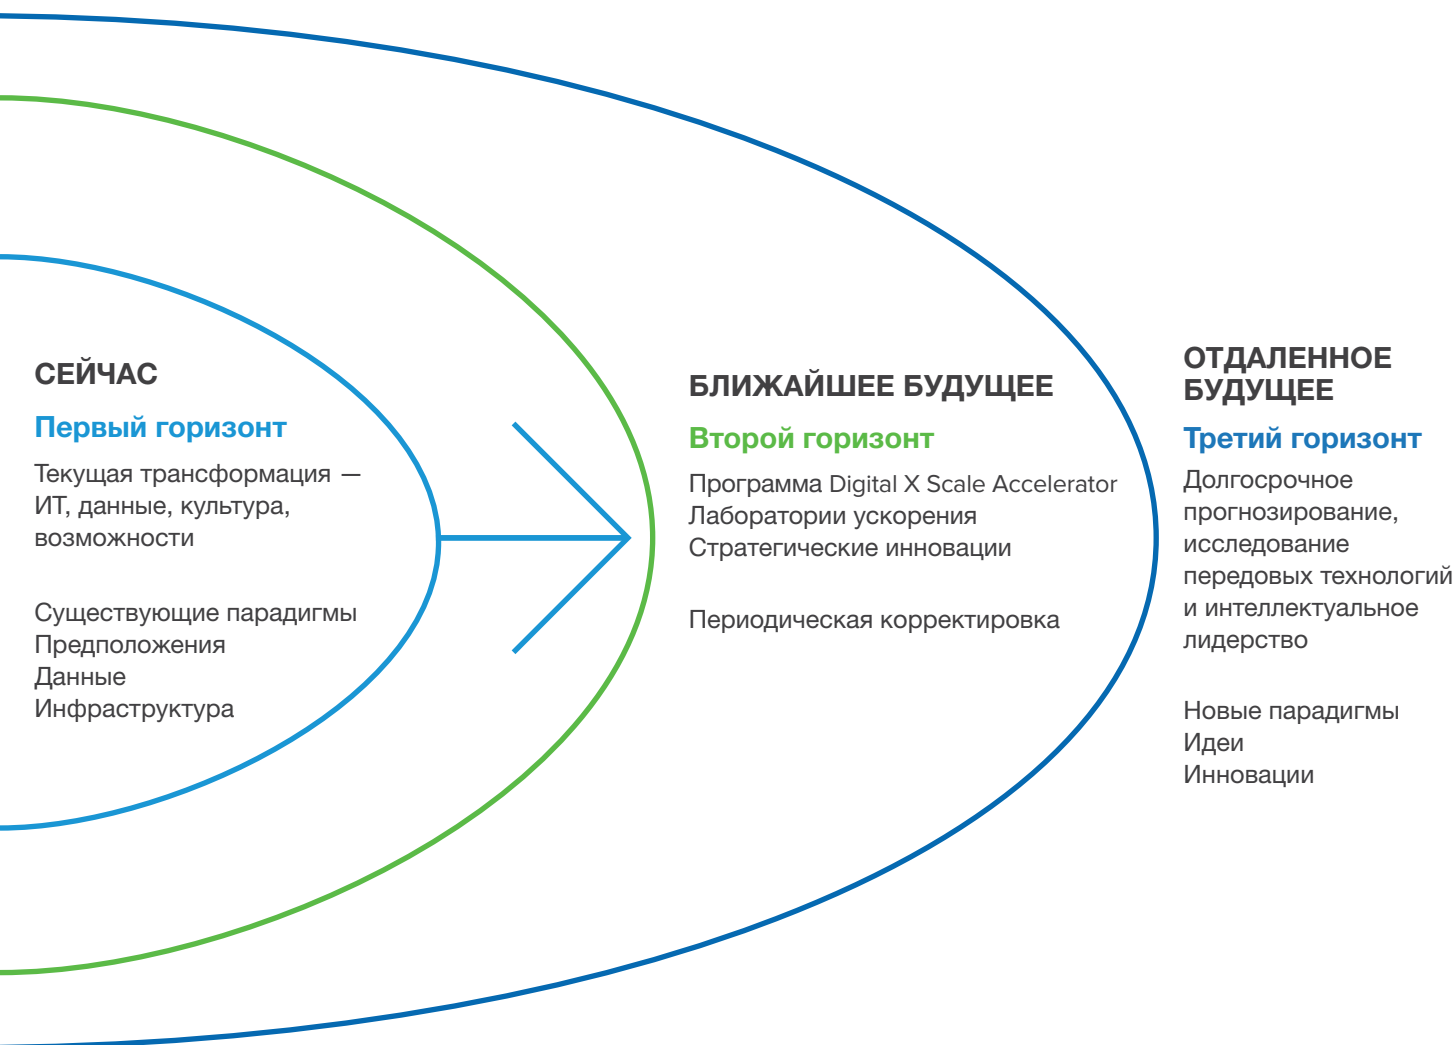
СЕЙЧАС

Первый горизонт

Текущая трансформация — ИТ, данные, культура, возможности

Существующие парадигмы
Предположения
Данные
Инфраструктура

БЛИЖАЙШЕЕ БУДУЩЕЕ

Второй горизонт

Программа Digital X Scale Accelerator
Лаборатории ускорения
Стратегические инновации

Периодическая корректировка

ОТДАЛЕННОЕ БУДУЩЕЕ

Третий горизонт

Долгосрочное прогнозирование, исследование передовых технологий и интеллектуальное лидерство

Новые парадигмы
Идеи
Инновации